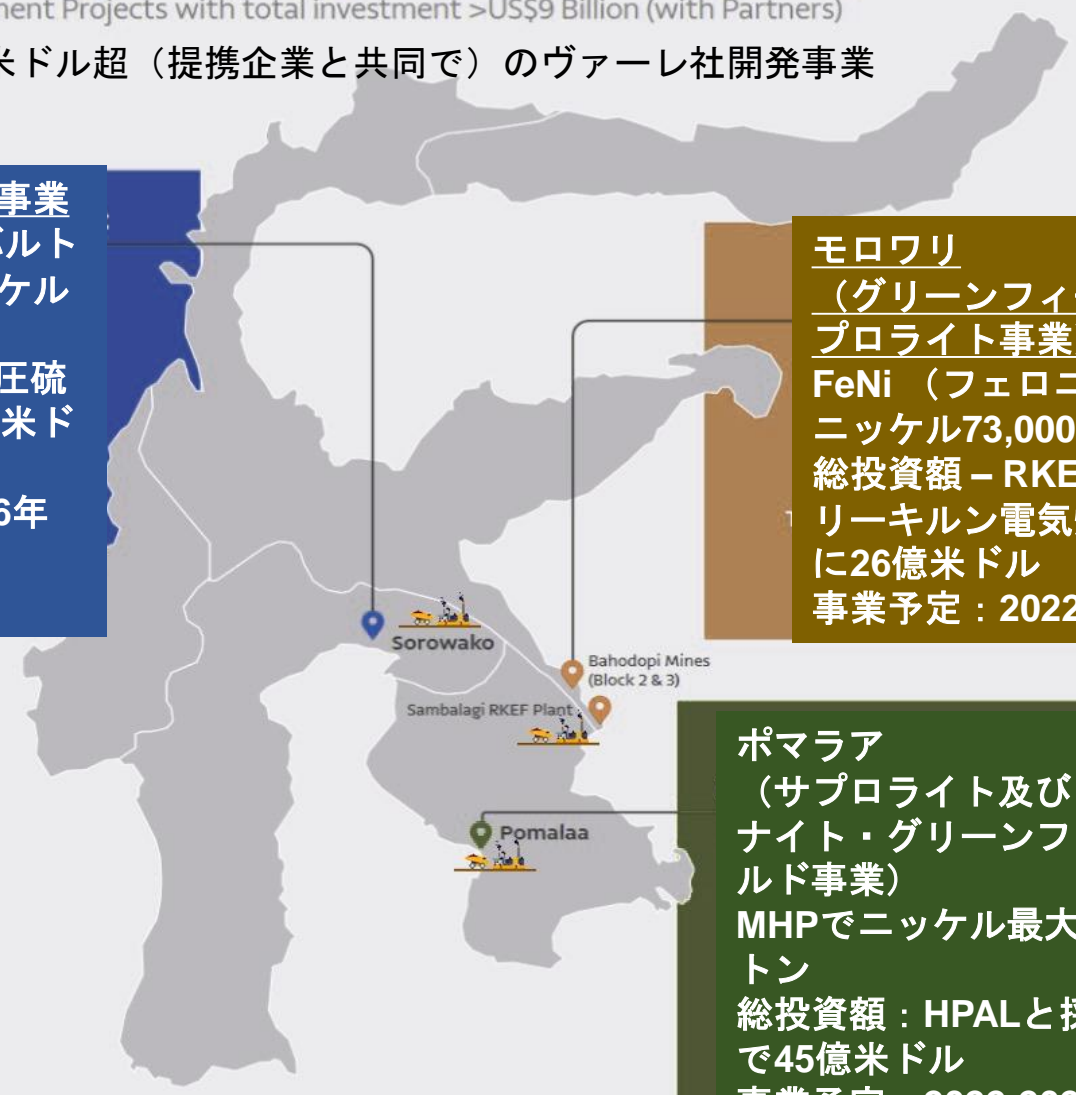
ment Projects with total investment >US$9 Billion (with Partners)

米ドル超（提携企業と共同で）のヴァーレ社開発事業

事業
バルト
ッケル

圧硫
米ド

6年

モロワリ
（グリーンフィ
プロライト事業
FeNi （フェロニ
ニッケル73,000
総投資額 – RKE
リーキルン電気
に26億米ドル
事業予定：2022

Sorowako

Bahodopi Mines
(Block 2 & 3)

Sambalagi RKEF Plant

Pomalaa

ポマラア
（サプロライト及び
ナイト・グリーンフ
ルド事業）
MHPでニッケル最大
トン
総投資額：HPALと技
で45億米ドル
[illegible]